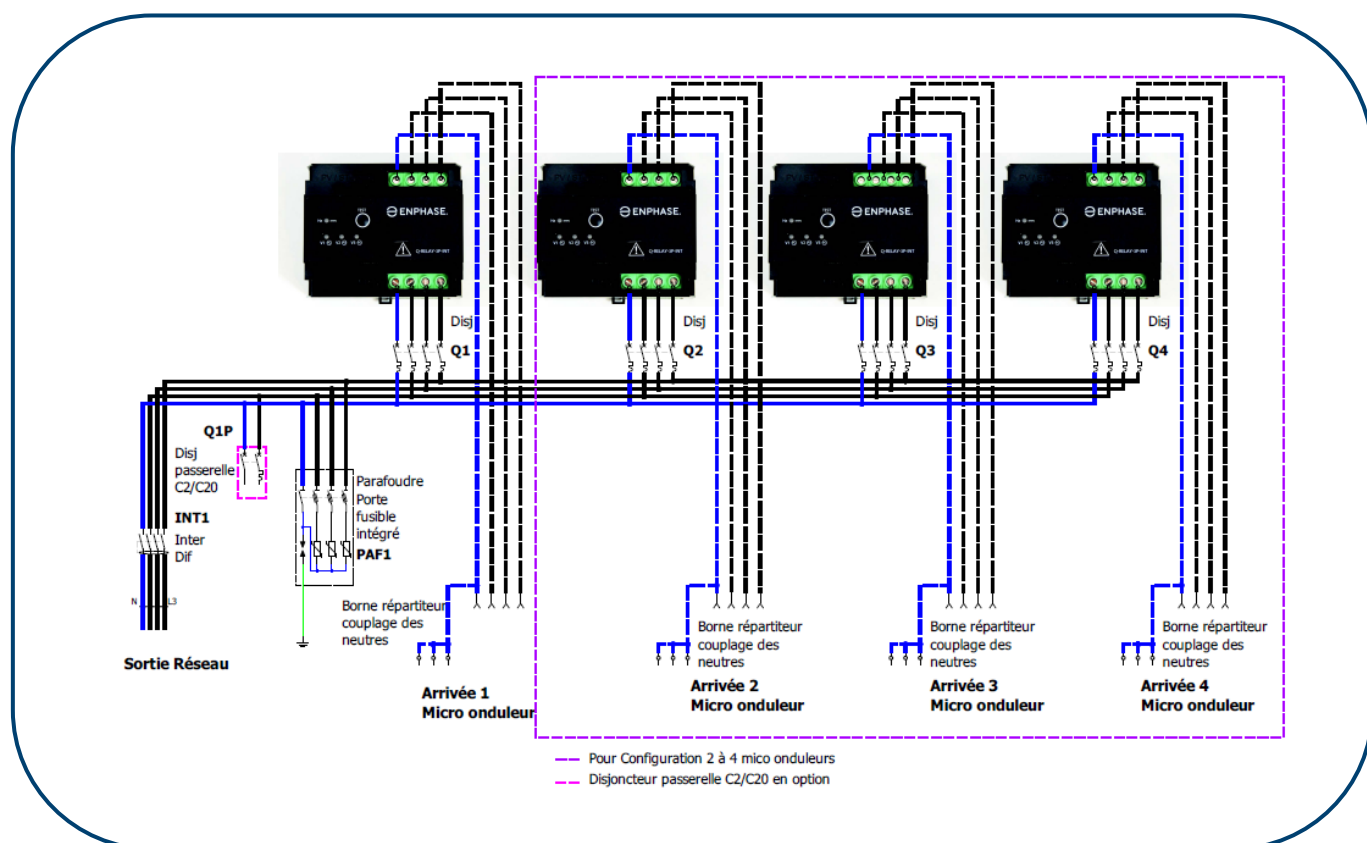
ENPHASE.
Disj
Q1
ENPHASE.
Disj
Q2
ENPHASE.
Disj
Q3
ENPHASE.
Disj
Q4
Q1P
Disj passerelle C2/C20
INT1
Inter Dif
N L3
Parafoudre Porte fusible intégré
PAF1
Sortie Réseau
Borne répartiteur couplage des neutres
Arrivée 1 Micro onduleur
Borne répartiteur couplage des neutres
Arrivée 2 Micro onduleur
Borne répartiteur couplage des neutres
Arrivée 3 Micro onduleur
Borne répartiteur couplage des neutres
Arrivée 4 Micro onduleur
Pour Configuration 2 à 4 mico onduleurs
Disjoncteur passerelle C2/C20 en option